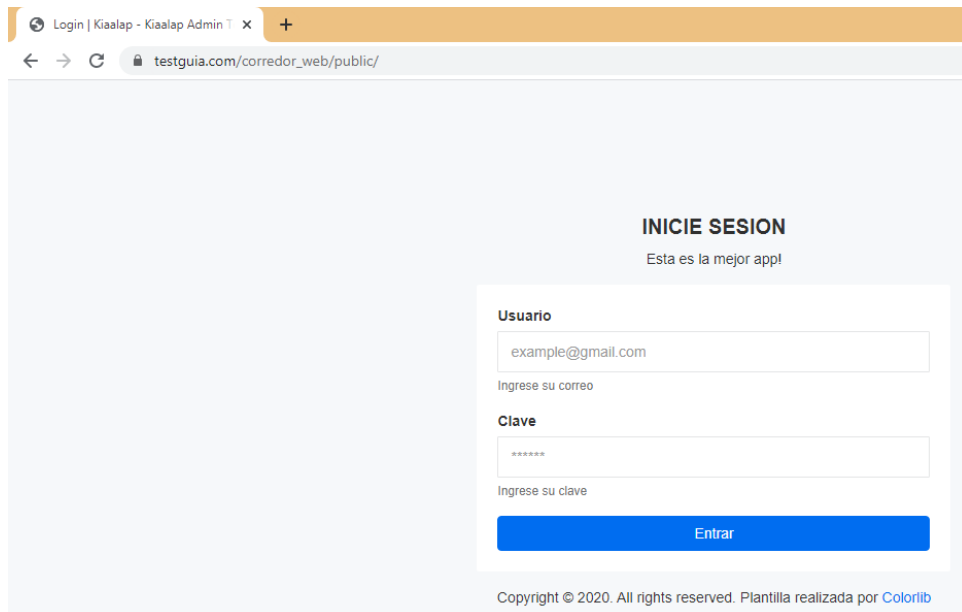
Login | Kiaalap - Kiaalap Admin T ×
+
testguia.com/corredor_web/public/

INICIE SESION

Esta es la mejor app!

Usuario

example@gmail.com

Ingrese su correo

Clave

******

Ingrese su clave

Entrar

Copyright © 2020. All rights reserved. Plantilla realizada por Colorlib